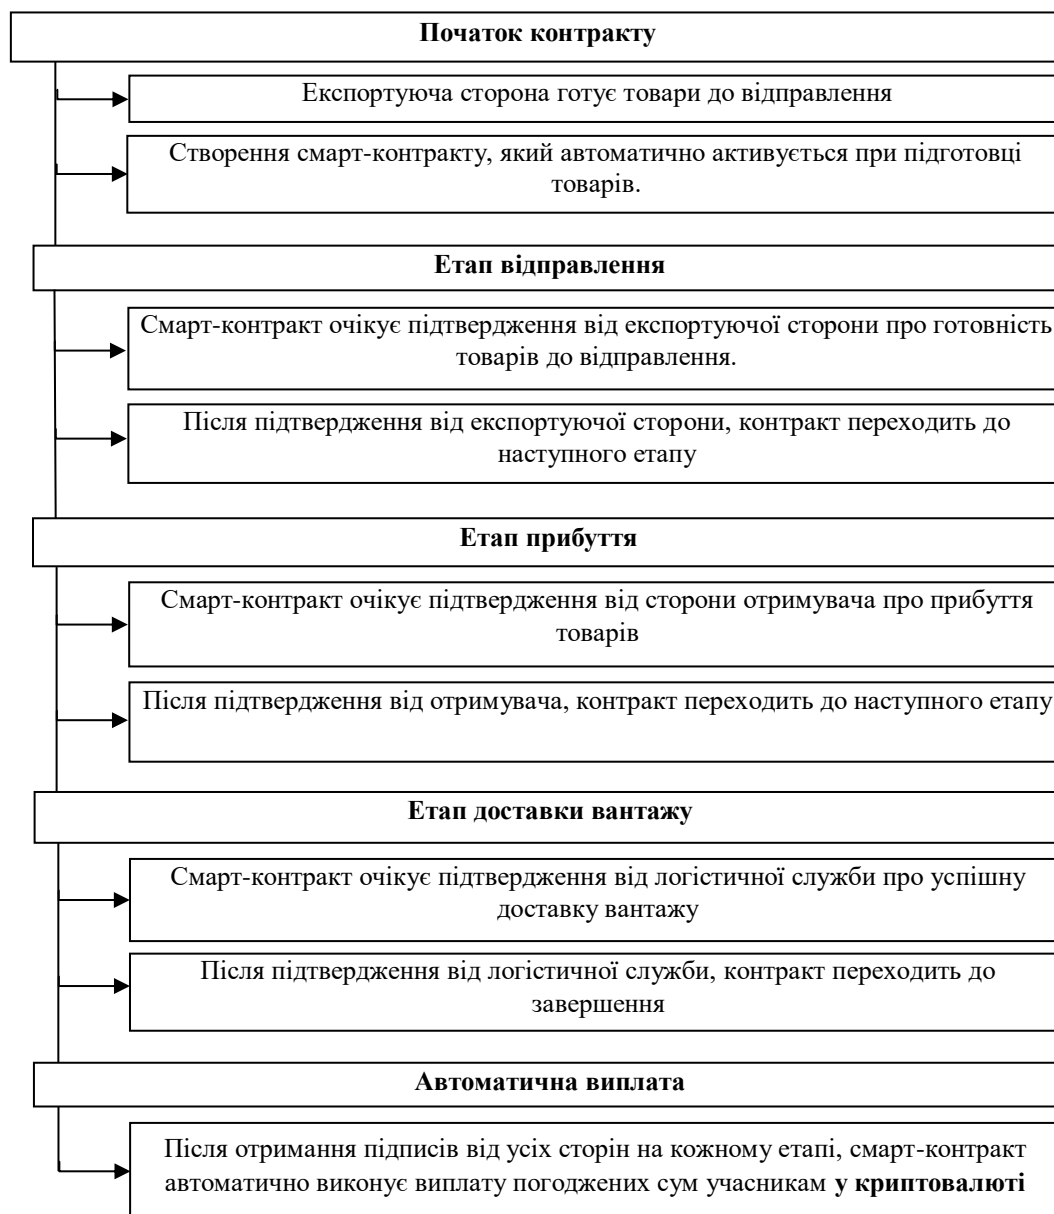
**Початок контракту**

Експортуюча сторона готує товари до відправлення

Створення смарт-контракту, який автоматично активується при підготовці товарів.

**Етап відправлення**

Смарт-контракт очікує підтвердження від експортуючої сторони про готовність товарів до відправлення.

Після підтвердження від експортуючої сторони, контракт переходить до наступного етапу

**Етап прибуття**

Смарт-контракт очікує підтвердження від сторони отримувача про прибуття товарів

Після підтвердження від отримувача, контракт переходить до наступного етапу

**Етап доставки вантажу**

Смарт-контракт очікує підтвердження від логістичної служби про успішну доставку вантажу

Після підтвердження від логістичної служби, контракт переходить до завершення

**Автоматична виплата**

Після отримання підписів від усіх сторін на кожному етапі, смарт-контракт автоматично виконує виплату погоджених сум учасникам **у криптовалюті**